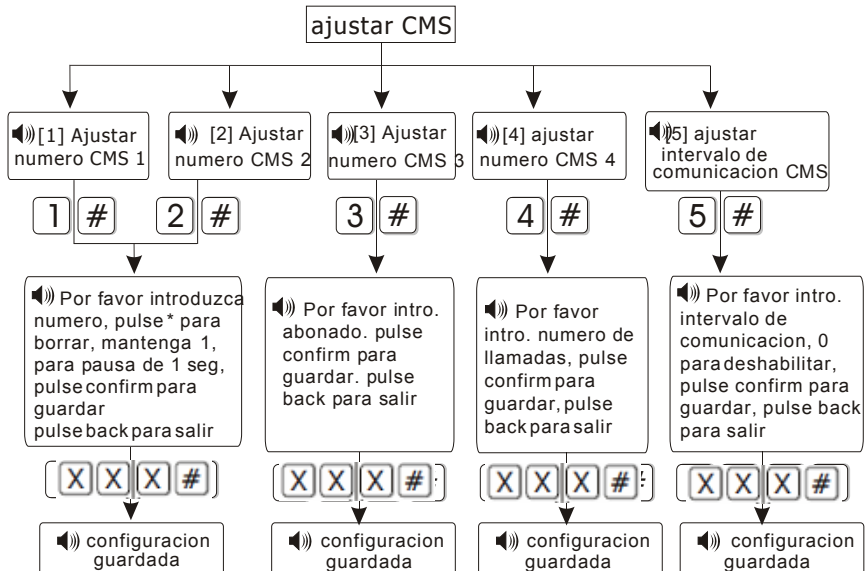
ajustar CMS

[1] Ajustar numero CMS 1

[2] Ajustar numero CMS 2

[3] Ajustar numero CMS 3

[4] ajustar numero CMS 4

[5] ajustar intervalo de comunicacion CMS

1 # 2 # 3 # 4 # 5 #

Por favor introduzca numero, pulse * para borrar, mantenga 1, para pausa de 1 seg, pulse confirm para guardar pulse back para salir

Por favor intro. abonado. pulse confirm para guardar. pulse back para salir

Por favor intro. numero de llamadas, pulse confirm para guardar, pulse back para salir

Por favor intro. intervalo de comunicacion, 0 para deshabilitar, pulse confirm para guardar, pulse back para salir

X X X #

X X X #

X X X #

X X X #

configuracion guardada

configuracion guardada

configuracion guardada

configuracion guardada